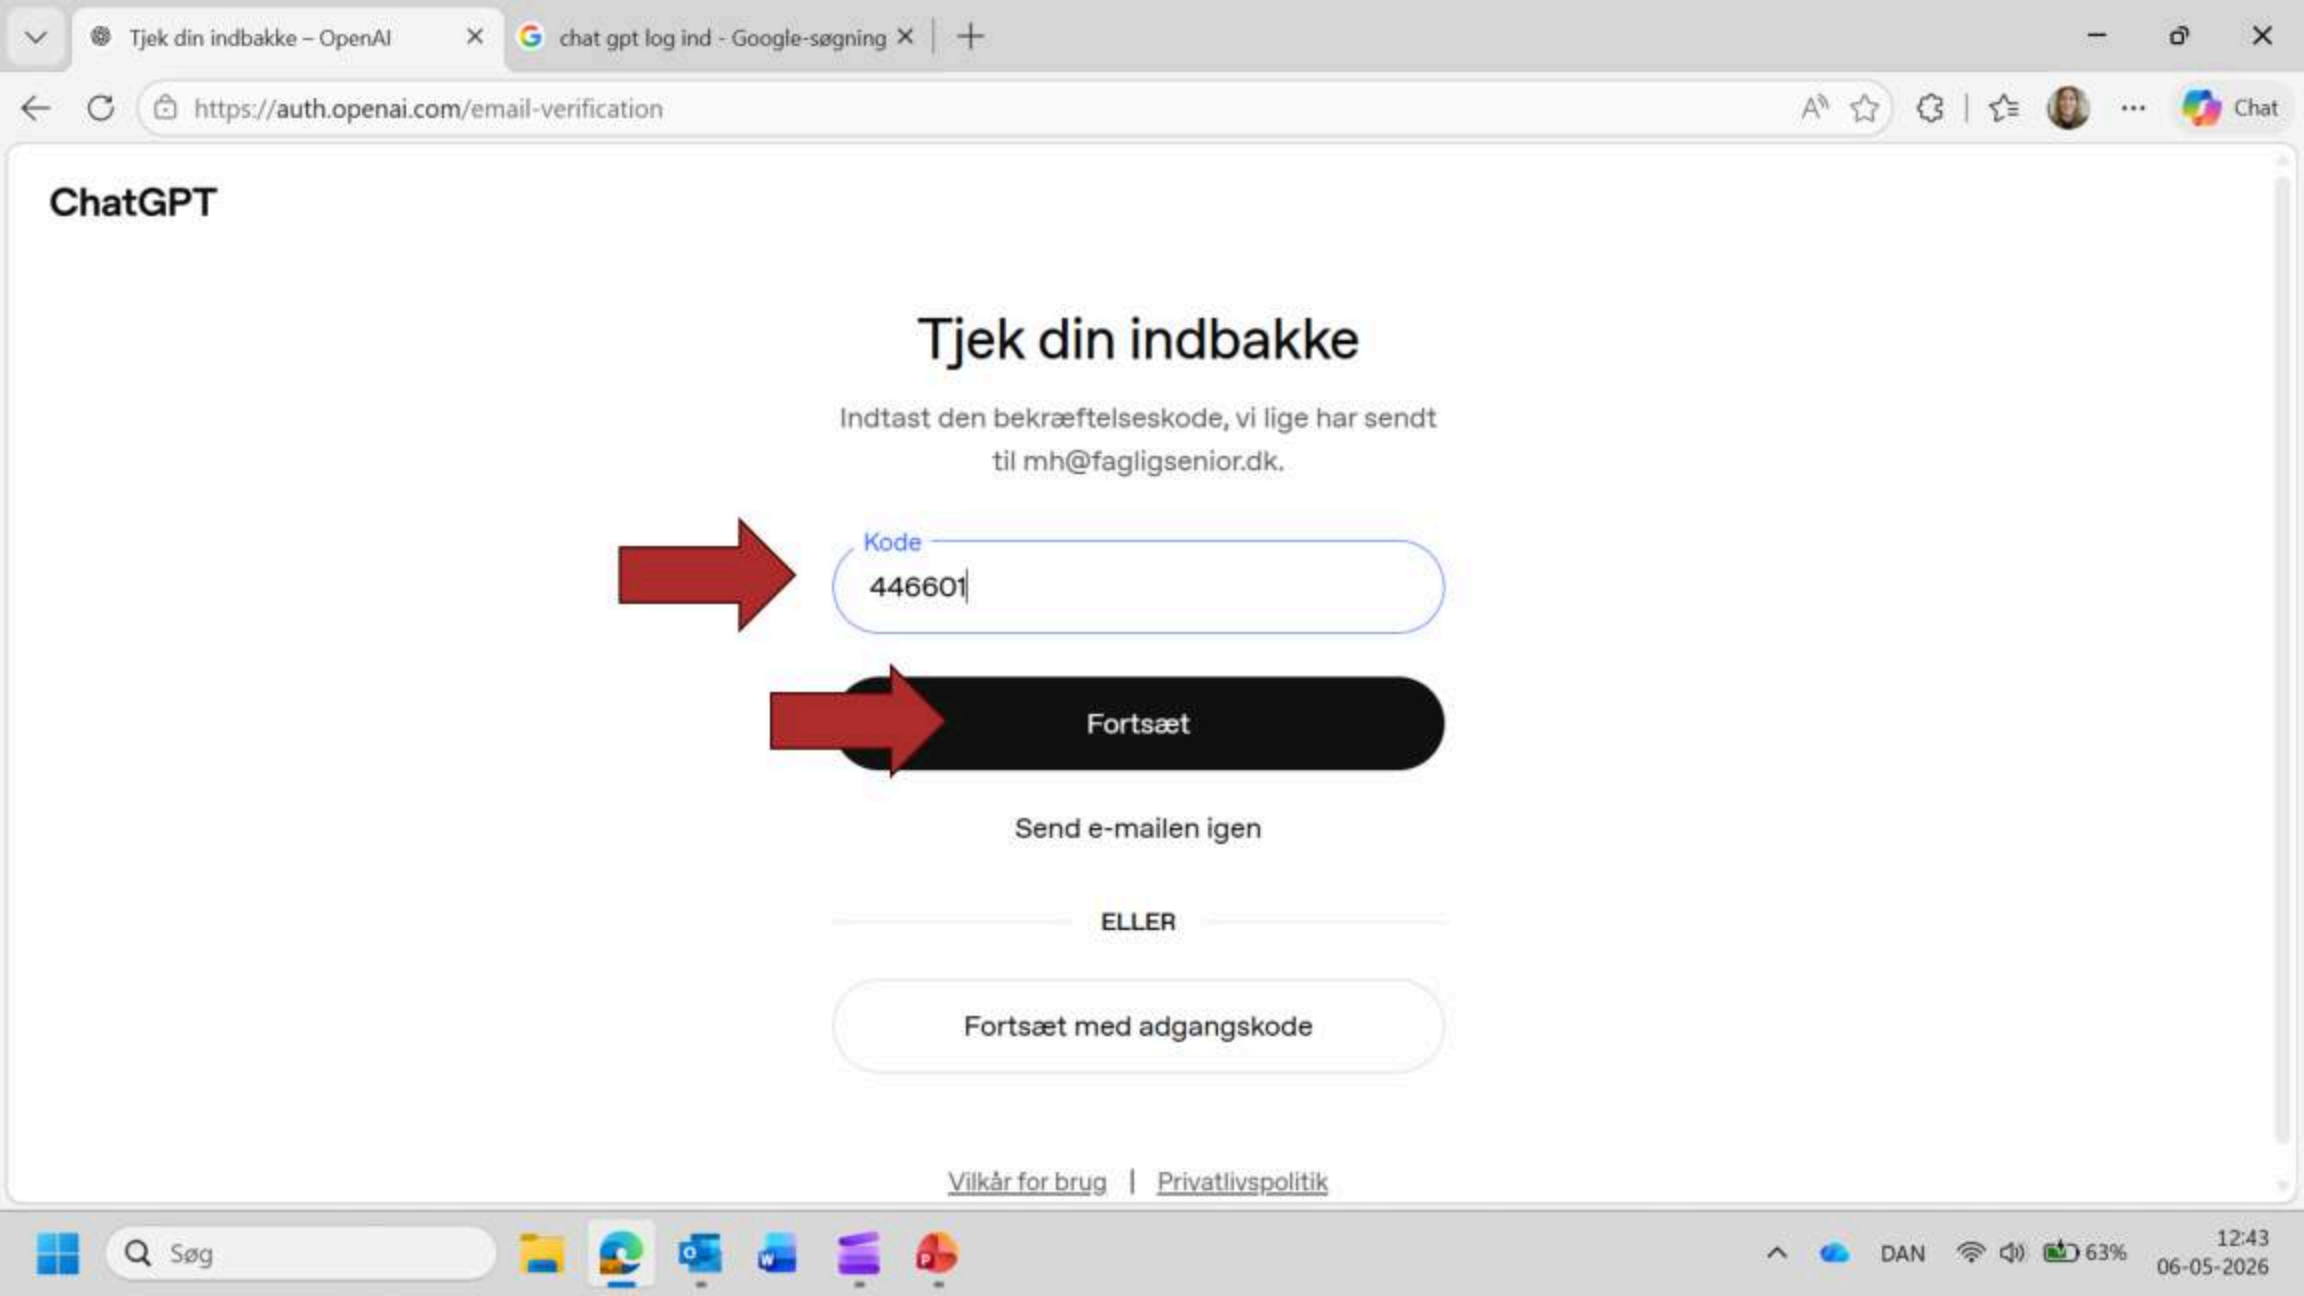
Tjek din indbakke – OpenAI
chat gpt log ind - Google-søgning

https://auth.openai.com/email-verification

Chat

ChatGPT

Tjek din indbakke

Indtast den bekræftelseskode, vi lige har sendt til mh@fagligsenior.dk.

Kode
446601

Fortsæt

Send e-mailen igen

ELLER

Fortsæt med adgangskode

Vilkår for brug | Privatlivspolitik

Søg

DAN 63%

12:43
06-05-2026